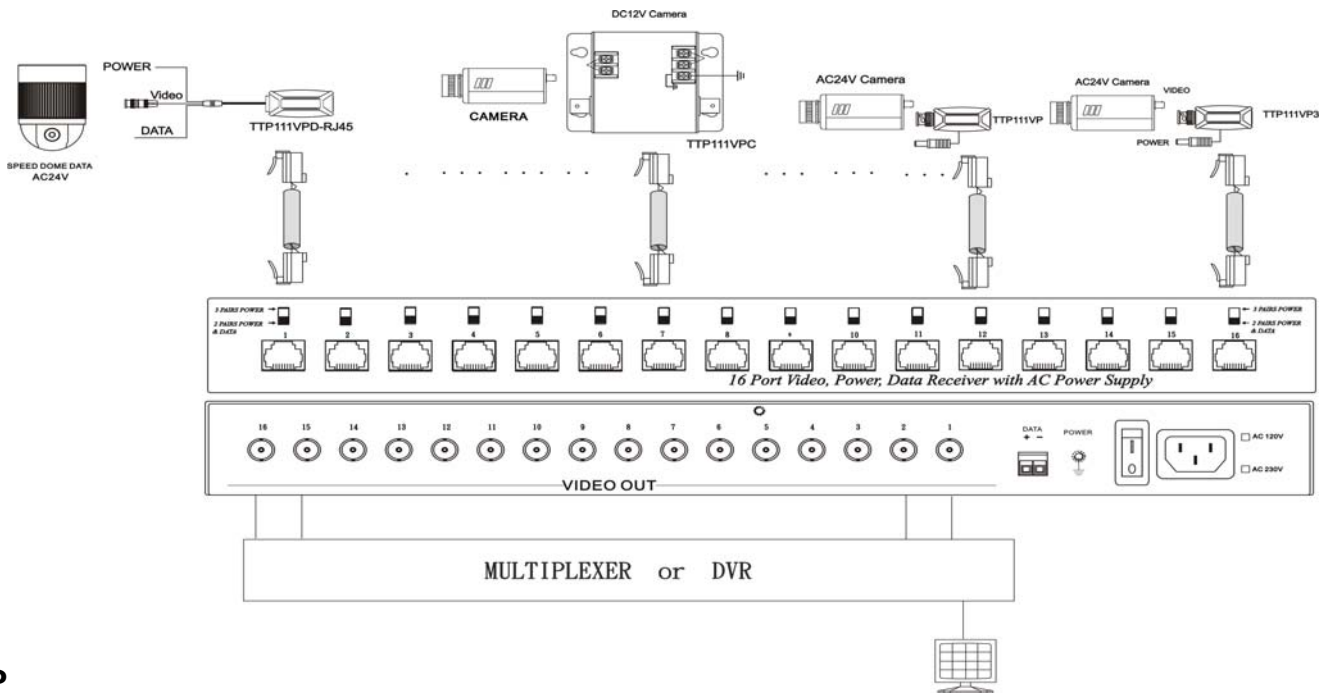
POWER
Video
DATA
SPEED DOME DATA
AC24V
TTP111VPD-RJ45
CAMERA
DC12V Camera
TTP111VPC
AC24V Camera
TTP111VP
AC24V Camera
VIDEO
TTP111VP3
POWER

3 PAIRS POWER
2 PAIRS POWER & DATA
1 2 3 4 5 6 7 8 9 10 11 12 13 14 15 16
3 PAIRS POWER
2 PAIRS POWER & DATA
16 Port Video, Power, Data Receiver with AC Power Supply

16 15 14 13 12 11 10 9 8 7 6 5 4 3 2 1
DATA
+ −
POWER
I
O
AC 120V
AC 230V
VIDEO OUT

MULTIPLEXER or DVR